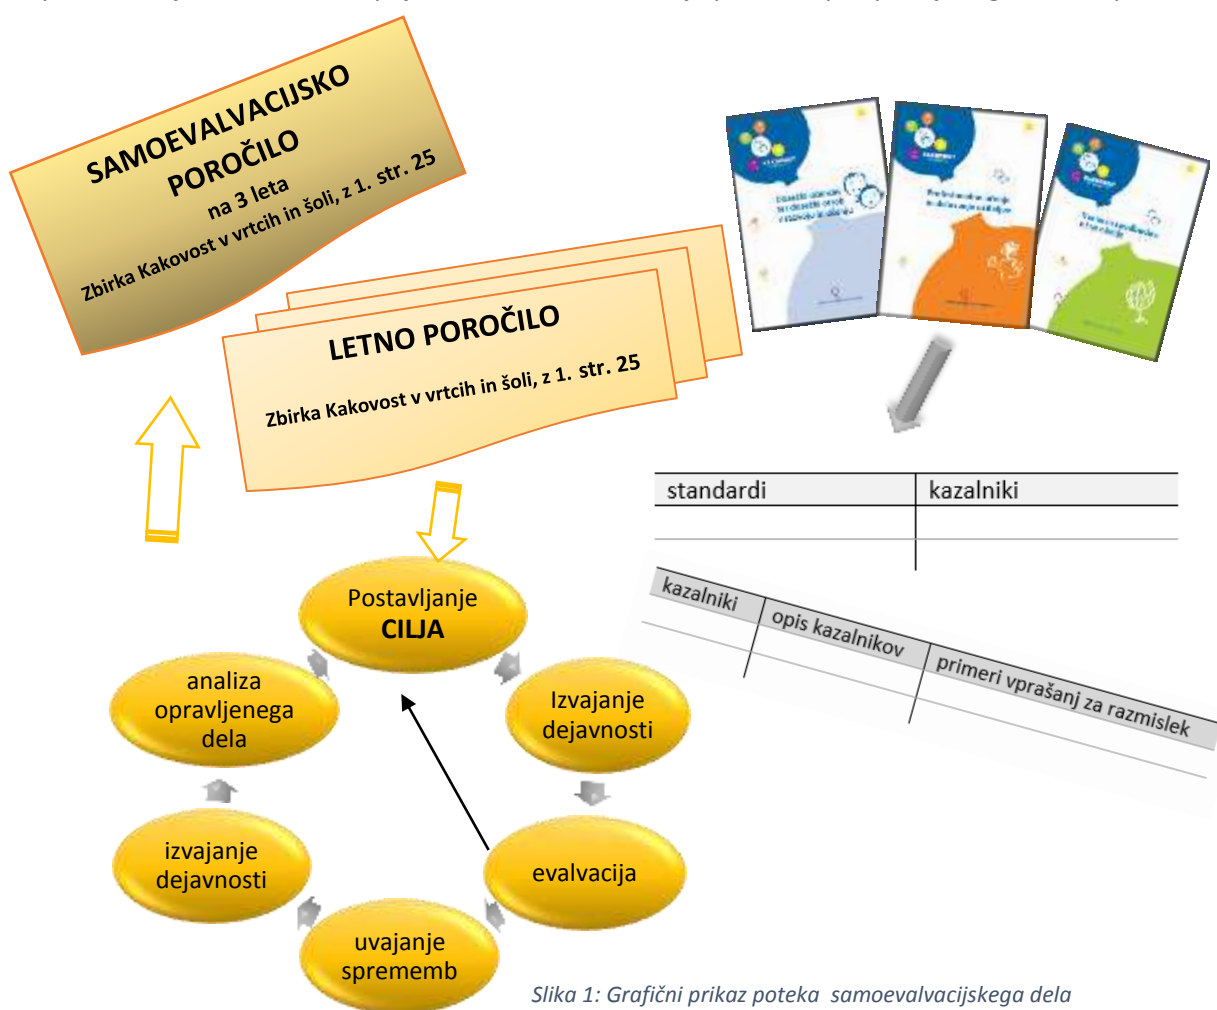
SAMOEVALVACIJSKO POROČILO
na 3 leta
Zbirka Kakovost v vrtcih in šoli, z 1. str. 25

LETNO POROČILO
Zbirka Kakovost v vrtcih in šoli, z 1. str. 25

| standardi | kazalniki |
|---|---|
| | |
| | |

| kazalniki | opis kazalnikov | primeri vprašanj za razmislek |
|---|---|---|
| | | |
| | | |

Postavljanje CILJA

Izvajanje dejavnosti

evalvacija

uvajanje sprememb

izvajanje dejavnosti

analiza opravljenega dela

Slika 1: Grafični prikaz poteka samoevalvacijskega dela